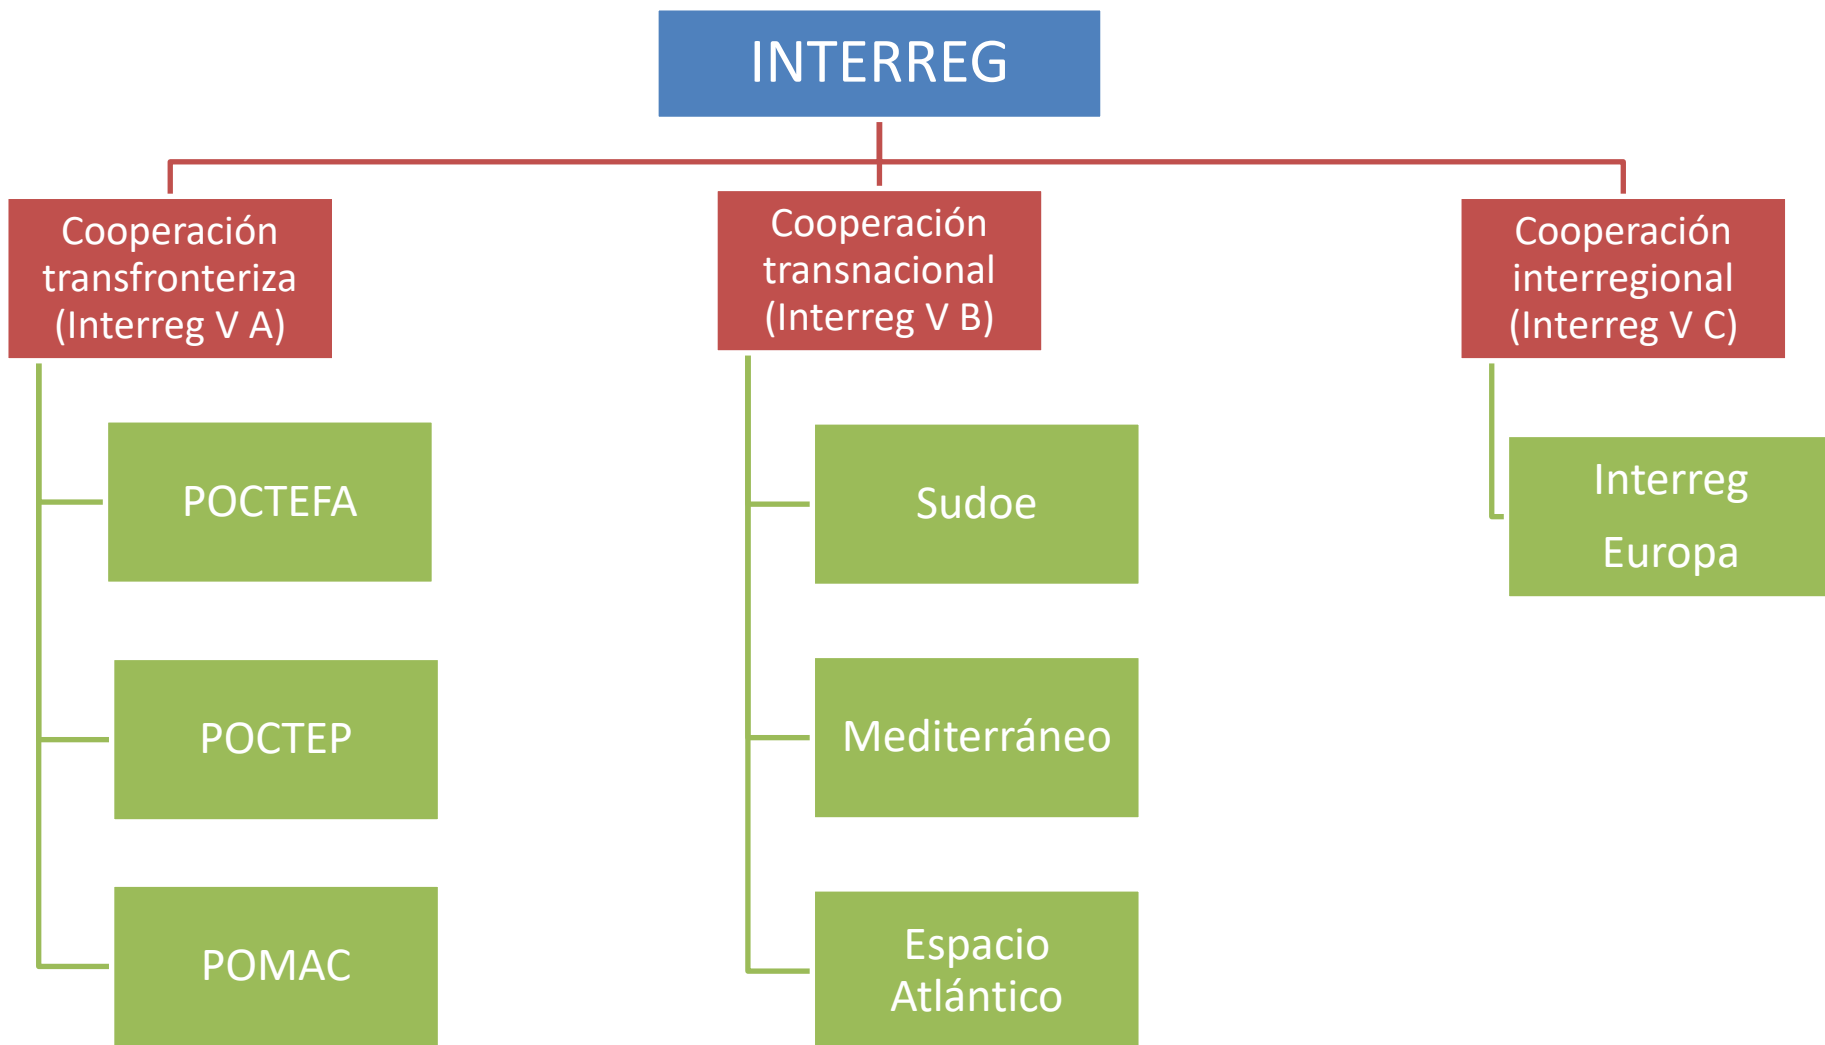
INTERREG

Cooperación transfronteriza (Interreg V A)

POCTEFA

POCTEP

POMAC

Cooperación transnacional (Interreg V B)

Sudoe

Mediterráneo

Espacio Atlántico

Cooperación interregional (Interreg V C)

Interreg Europa